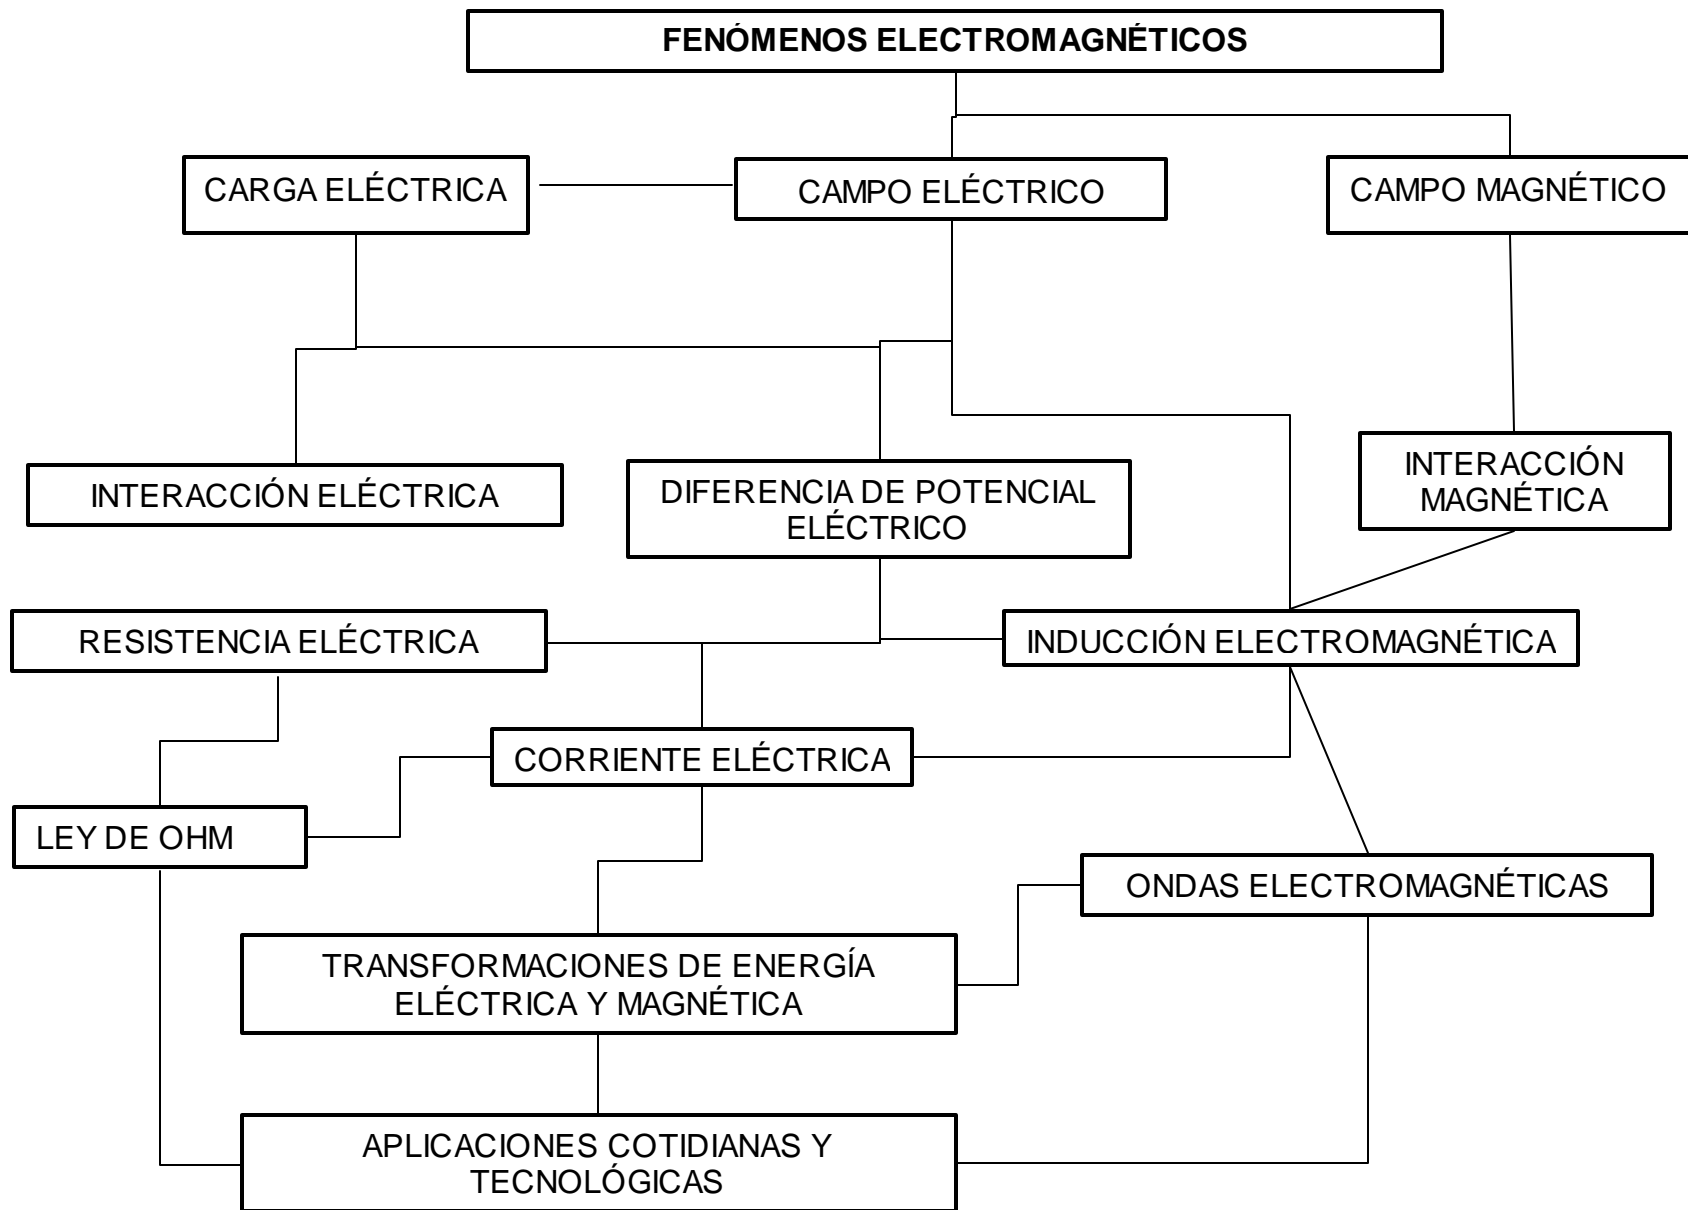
FENÓMENOS ELECTROMAGNÉTICOS

CARGA ELÉCTRICA

CAMPO ELÉCTRICO

CAMPO MAGNÉTICO

INTERACCIÓN ELÉCTRICA

DIFERENCIA DE POTENCIAL ELÉCTRICO

INTERACCIÓN MAGNÉTICA

RESISTENCIA ELÉCTRICA

INDUCCIÓN ELECTROMAGNÉTICA

CORRIENTE ELÉCTRICA

LEY DE OHM

ONDAS ELECTROMAGNÉTICAS

TRANSFORMACIONES DE ENERGÍA ELÉCTRICA Y MAGNÉTICA

APLICACIONES COTIDIANAS Y TECNOLÓGICAS